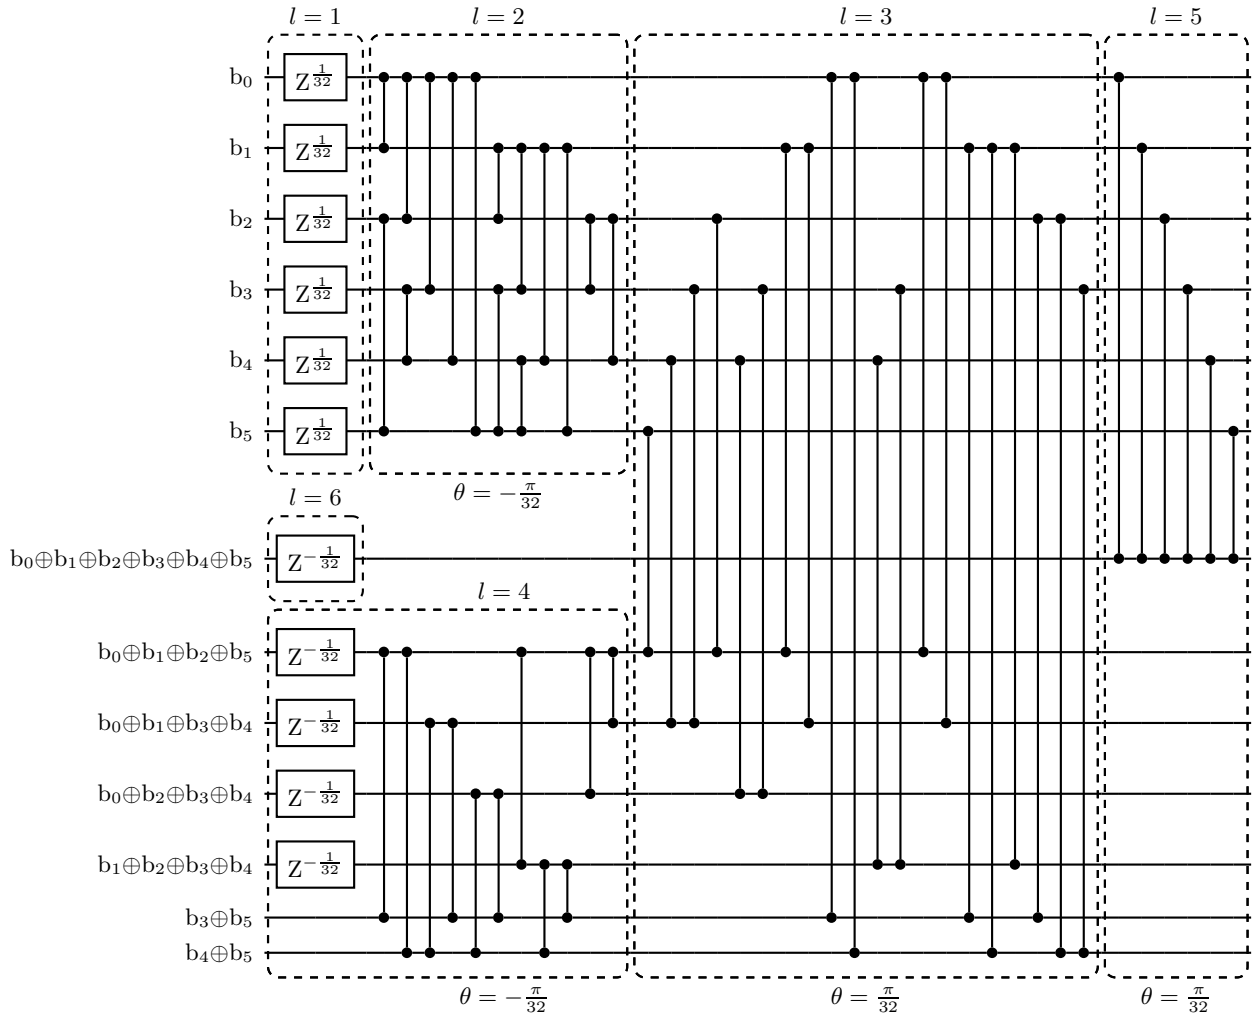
$l = 1$ $l = 2$ $l = 3$ $l = 5$

$b_0$ $Z^{\frac{1}{32}}$

$b_1$ $Z^{\frac{1}{32}}$

$b_2$ $Z^{\frac{1}{32}}$

$b_3$ $Z^{\frac{1}{32}}$

$b_4$ $Z^{\frac{1}{32}}$

$b_5$ $Z^{\frac{1}{32}}$

$\theta = -\frac{\pi}{32}$

$l = 6$

$b_0 \oplus b_1 \oplus b_2 \oplus b_3 \oplus b_4 \oplus b_5$ $Z^{-\frac{1}{32}}$

$l = 4$

$b_0 \oplus b_1 \oplus b_2 \oplus b_5$ $Z^{-\frac{1}{32}}$

$b_0 \oplus b_1 \oplus b_3 \oplus b_4$ $Z^{-\frac{1}{32}}$

$b_0 \oplus b_2 \oplus b_3 \oplus b_4$ $Z^{-\frac{1}{32}}$

$b_1 \oplus b_2 \oplus b_3 \oplus b_4$ $Z^{-\frac{1}{32}}$

$b_3 \oplus b_5$

$b_4 \oplus b_5$

$\theta = -\frac{\pi}{32}$ $\theta = \frac{\pi}{32}$ $\theta = \frac{\pi}{32}$